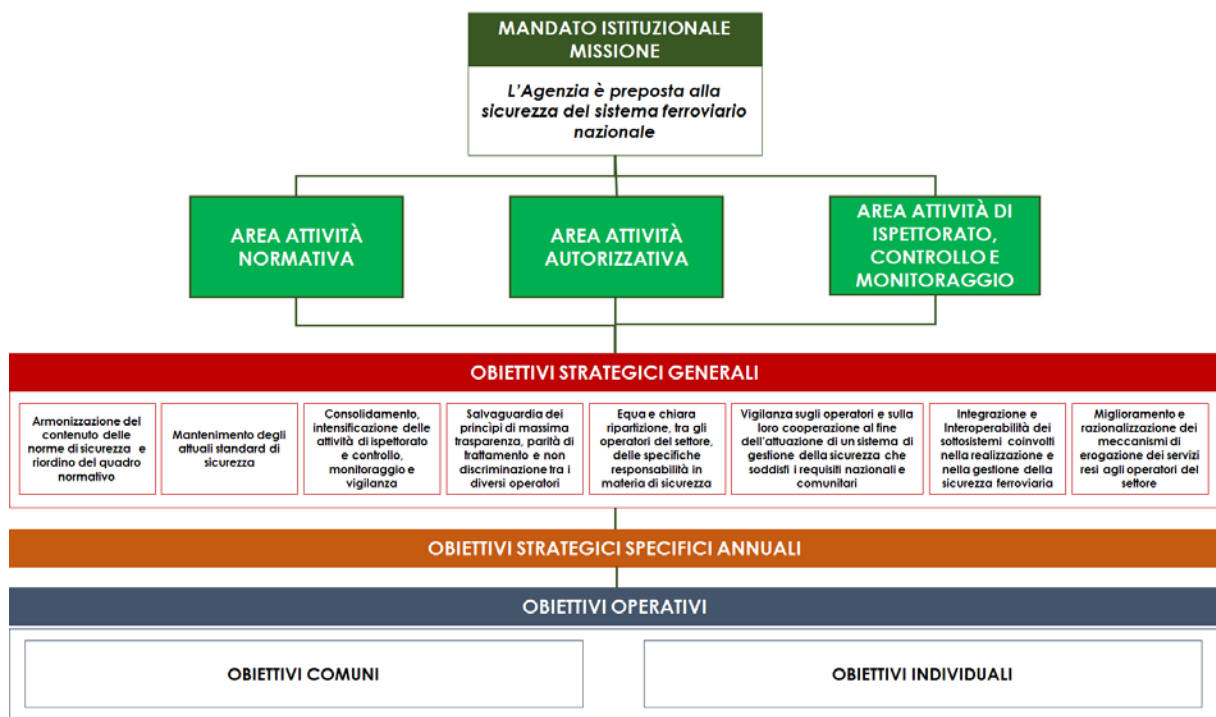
MANDATO ISTITUZIONALE MISSIONE

L'Agenzia è preposta alla sicurezza del sistema ferroviario nazionale

AREA ATTIVITÀ NORMATIVA

AREA ATTIVITÀ AUTORIZZATIVA

AREA ATTIVITÀ DI ISPETTORATO, CONTROLLO E MONITORAGGIO

OBIETTIVI STRATEGICI GENERALI

Armonizzazione del contenuto delle norme di sicurezza e riordino del quadro normativo

Mantenimento degli attuali standard di sicurezza

Consolidamento, intensificazione delle attività di ispettorato e controllo, monitoraggio e vigilanza

Salvaguardia dei principi di massima trasparenza, parità di trattamento e non discriminazione tra i diversi operatori

Equa e chiara ripartizione, tra gli operatori del settore, delle specifiche responsabilità in materia di sicurezza

Vigilanza sugli operatori e sulla loro cooperazione al fine dell'attuazione di un sistema di gestione della sicurezza che soddisfi i requisiti nazionali e comunitari

Integrazione e Interoperabilità dei sottosistemi coinvolti nella realizzazione e nella gestione della sicurezza ferroviaria

Miglioramento e razionalizzazione dei meccanismi di erogazione dei servizi resi agli operatori del settore

OBIETTIVI STRATEGICI SPECIFICI ANNUALI

OBIETTIVI OPERATIVI

OBIETTIVI COMUNI

OBIETTIVI INDIVIDUALI